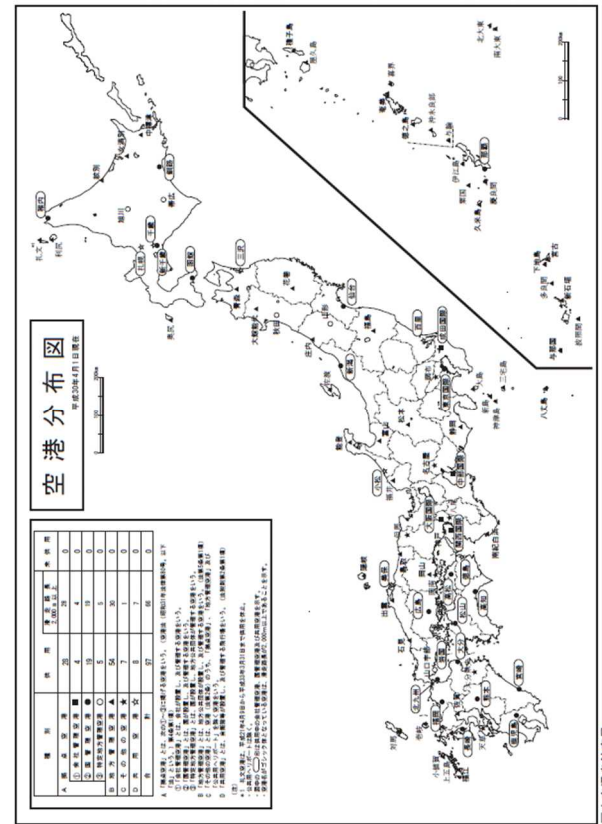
空港分布図

平成30年4月1日現在

| 種別 | | 供用 | 滑走路長 2,500m以上 | 未供用 |
|---|---|---|---|---|
| A | 拠点空港 | 28 | 28 | 0 |
| | ① 会社管理空港 ■ | 4 | 4 | 0 |
| | ② 国管理空港 ● | 19 | 19 | 0 |
| | ③ 特定地方管理空港 ◉ | 5 | 5 | 0 |
| B | 地方管理空港 ▲ | 54 | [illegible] | 0 |
| C | その他の空港 △ | 7 | 1 | 0 |
| D | 共用空港 ☆ | 8 | 8 | 0 |
| | 合計 | 97 | 66 | 0 |

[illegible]

稚内
札幌
旭川
女満別
中標津
釧路
帯広
函館
奥尻
三沢
青森
花巻
秋田
大館能代
山形
庄内
仙台
福島
新潟
佐渡
松本
富山
能登
小松
羽田
成田
茨城
静岡
中部
名古屋
大島
新島
神津島
三宅島
八丈島
関西
大阪
神戸
南紀白浜
岡山
広島
出雲
隠岐
石見
山口宇部
高松
松山
高知
徳島
福岡
北九州
大分
佐賀
長崎
熊本
宮崎
鹿児島
対馬
壱岐
五島福江
種子島
屋久島
奄美
徳之島
沖永良部
与論
那覇
久米島
宮古
石垣
与那国
北大東
南大東
伊江島
慶良間
粟国
多良間
下地島
波照間
礼文
利尻
紋別
奥尻
天草
小値賀
上五島

0 100 200km